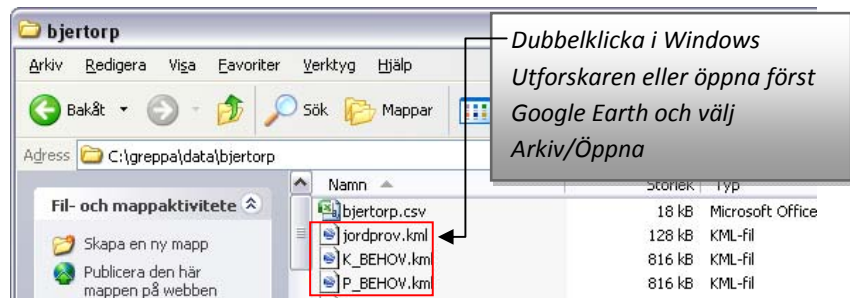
bjertorp

Arkiv Redigera Visa Favoriter Verktyg Hjälp

Bakåt Sök Mappar

Adress C:\greppa\data\bjertorp

Dubbelklicka i Windows Utforskaren eller öppna först Google Earth och välj Arkiv/Öppna

Fil- och mappaktivitete

Skapa en ny mapp

Publicera den här mappen på webben

| Namn | Storlek | Typ |
|---|---|---|
| bjertorp.csv | 18 kB | Microsoft Office |
| jordprov.kml | 128 kB | KML-fil |
| K_BEHOV.km | 816 kB | KML-fil |
| P_BEHOV.km | 816 kB | KML-fil |